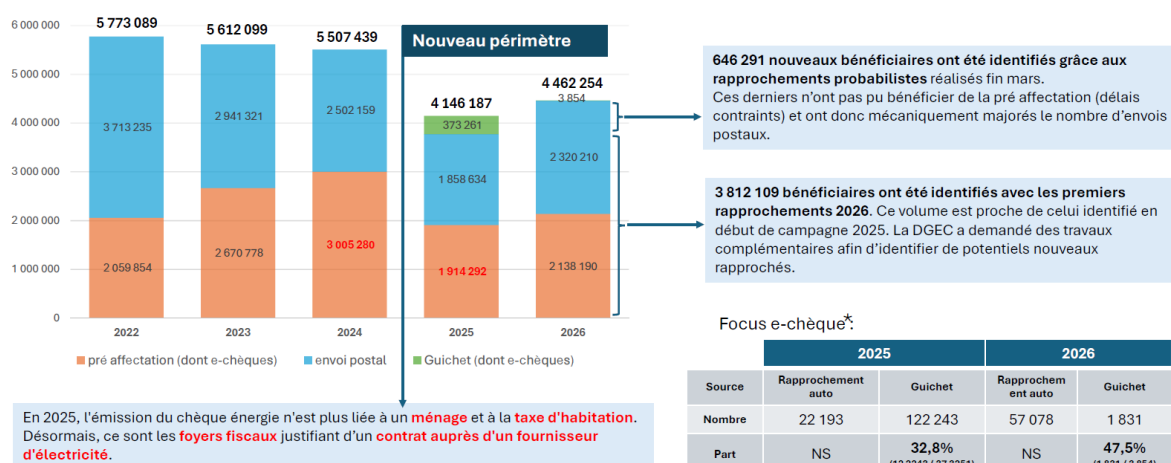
6 000 000
5 000 000
4 000 000
3 000 000
2 000 000
1 000 000
0

5 773 089
5 612 099
5 507 439
Nouveau périmètre
4 146 187
4 462 254

3 713 235
2 059 854
2022

2 941 321
2 670 778
2023

2 502 159
3 005 280
2024

373 261
1 858 634
1 914 292
2025

3 854
2 320 210
2 138 190
2026

pré affectation (dont e-chèques)
envoi postal
Guichet (dont e-chèques)

646 291 nouveaux bénéficiaires ont été identifiés grâce aux rapprochements probabilistes réalisés fin mars.
Ces derniers n'ont pas pu bénéficier de la pré affectation (délais contraints) et ont donc mécaniquement majorés le nombre d'envois postaux.

3 812 109 bénéficiaires ont été identifiés avec les premiers rapprochements 2026. Ce volume est proche de celui identifié en début de campagne 2025. La DGEC a demandé des travaux complémentaires afin d'identifier de potentiels nouveaux rapprochés.

Focus e-chèque*:

| | 2025 | | 2026 | |
|---|---|---|---|---|
| Source | Rapprochement auto | Guichet | Rapprochement auto | Guichet |
| Nombre | 22 193 | 122 243 | 57 078 | 1 831 |
| Part | NS | 32,8% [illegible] | NS | 47,5% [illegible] |

En 2025, l'émission du chèque énergie n'est plus liée à un ménage et à la taxe d'habitation.
Désormais, ce sont les foyers fiscaux justifiant d'un contrat auprès d'un fournisseur d'électricité.